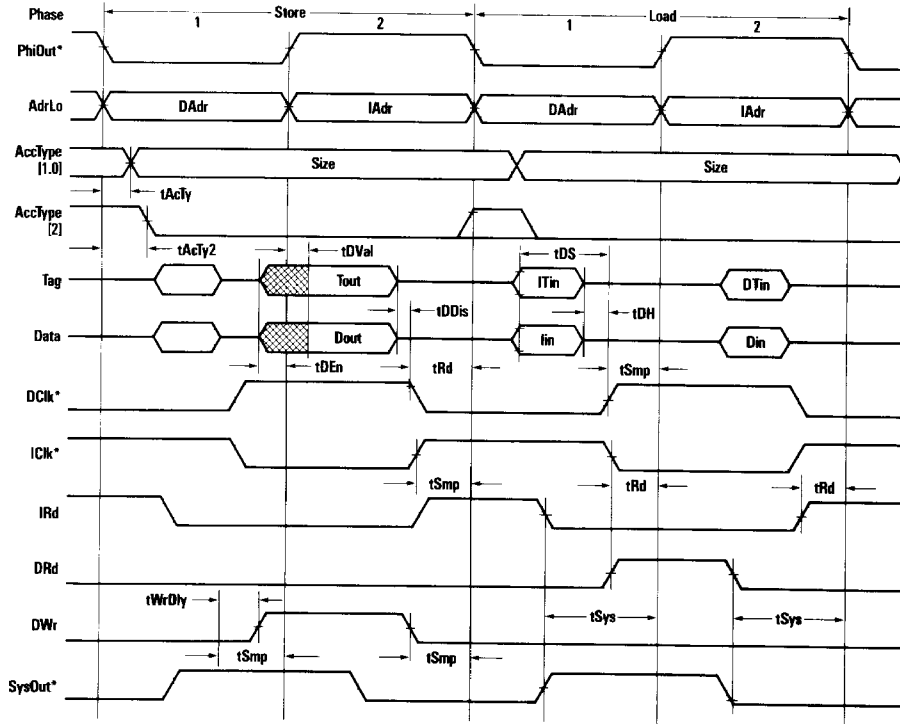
Phase
Store
1
2
Load
1
2
PhiOut*
AdrLo
DAdr
IAdr
DAdr
IAdr
AccType [1.0]
Size
Size
tAcTy
AccType [2]
tAcTy2
tDVal
tDS
Tag
Tout
ITin
DTin
tDDis
tDH
Data
Dout
Iin
Din
tDEn
tRd
tSmp
DClk*
IClk*
tSmp
tRd
tRd
IRd
DRd
tWrDly
tSys
tSys
DWr
tSmp
tSmp
SysOut*